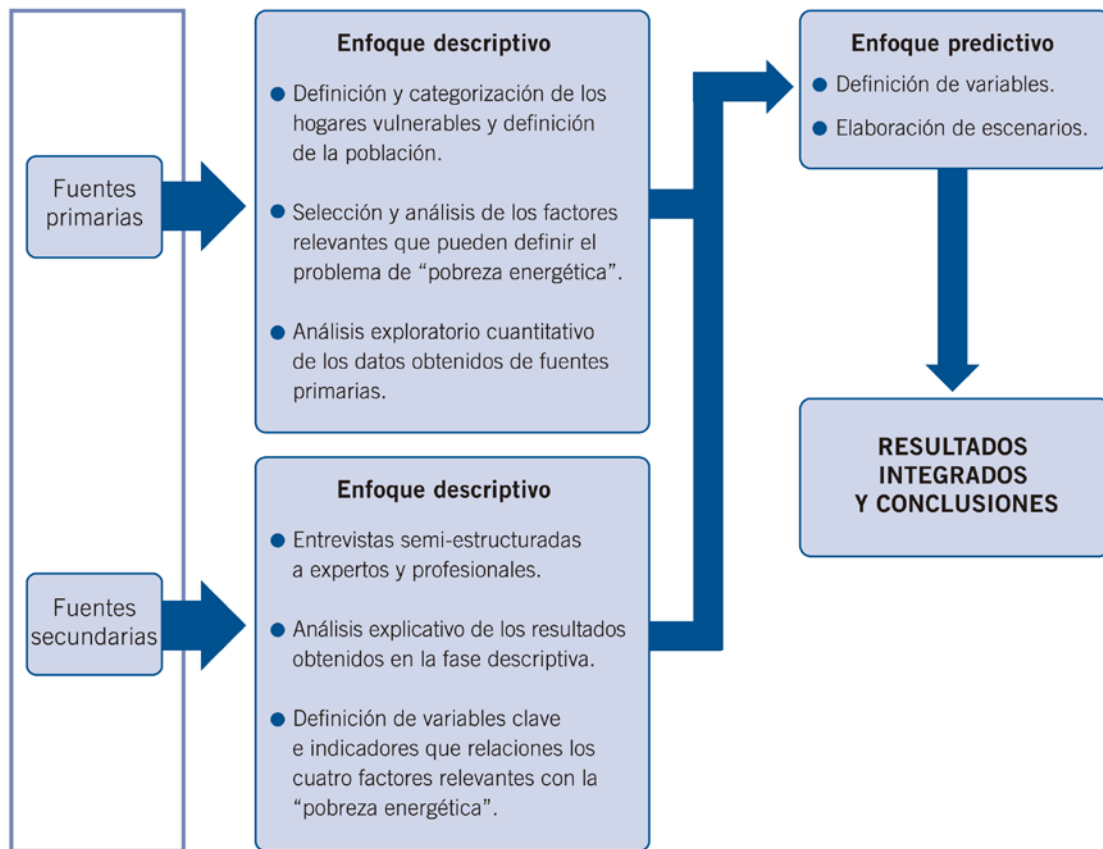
Fuentes primarias

Fuentes secundarias

Enfoque descriptivo

● Definición y categorización de los hogares vulnerables y definición de la población.

● Selección y análisis de los factores relevantes que pueden definir el problema de "pobreza energética".

● Análisis exploratorio cuantitativo de los datos obtenidos de fuentes primarias.

Enfoque descriptivo

● Entrevistas semi-estructuradas a expertos y profesionales.

● Análisis explicativo de los resultados obtenidos en la fase descriptiva.

● Definición de variables clave e indicadores que relaciones los cuatro factores relevantes con la "pobreza energética".

Enfoque predictivo

● Definición de variables.

● Elaboración de escenarios.

RESULTADOS INTEGRADOS Y CONCLUSIONES